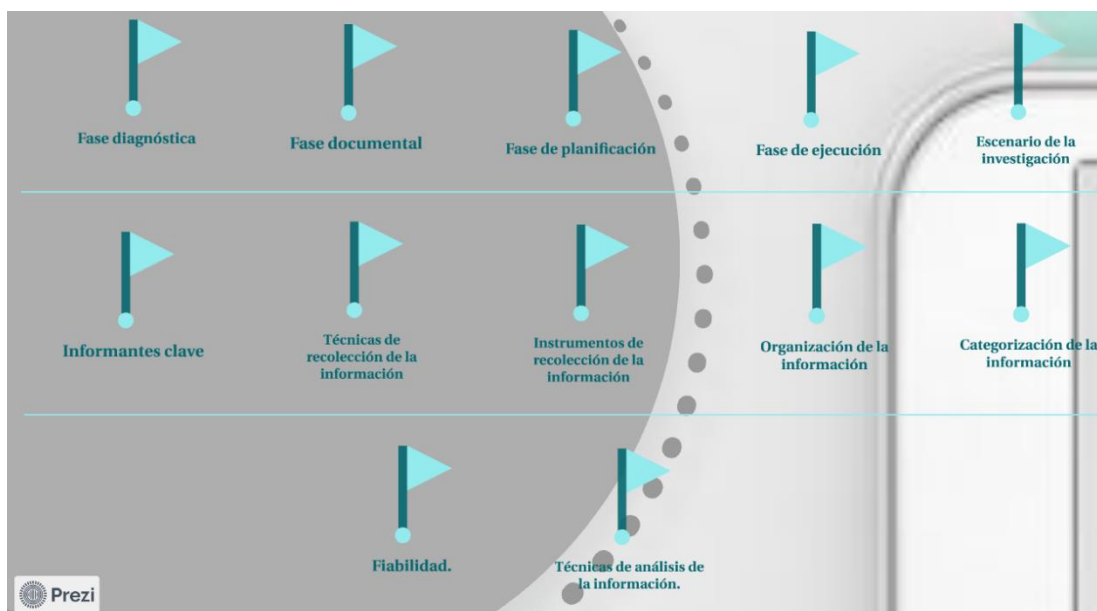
Fase diagnóstica

Fase documental

Fase de planificación

Fase de ejecución

Escenario de la investigación

Informantes clave

Técnicas de recolección de la información

Instrumentos de recolección de la información

Organización de la información

Categorización de la información

Fiabilidad.

Técnicas de análisis de la información.

Prezi